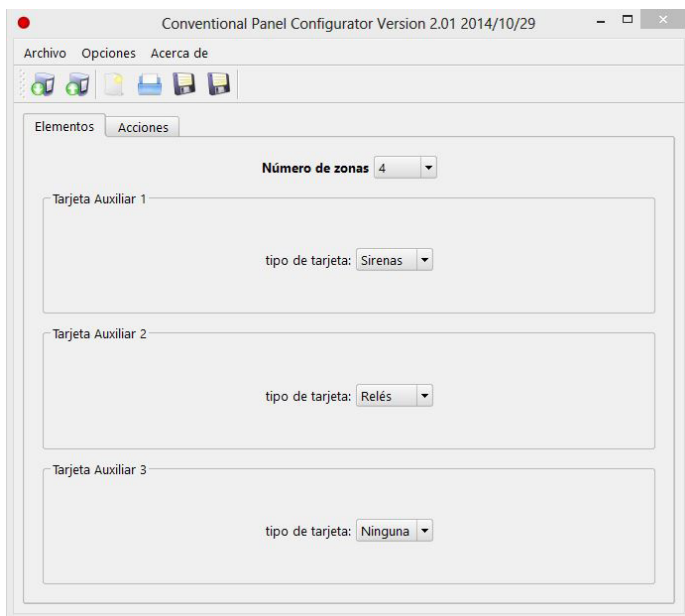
Conventional Panel Configurator Version 2.01 2014/10/29

Archivo Opciones Acerca de

Elementos Acciones

Número de zonas 4

Tarjeta Auxiliar 1

tipo de tarjeta: Sirenas

Tarjeta Auxiliar 2

tipo de tarjeta: Relés

Tarjeta Auxiliar 3

tipo de tarjeta: Ninguna